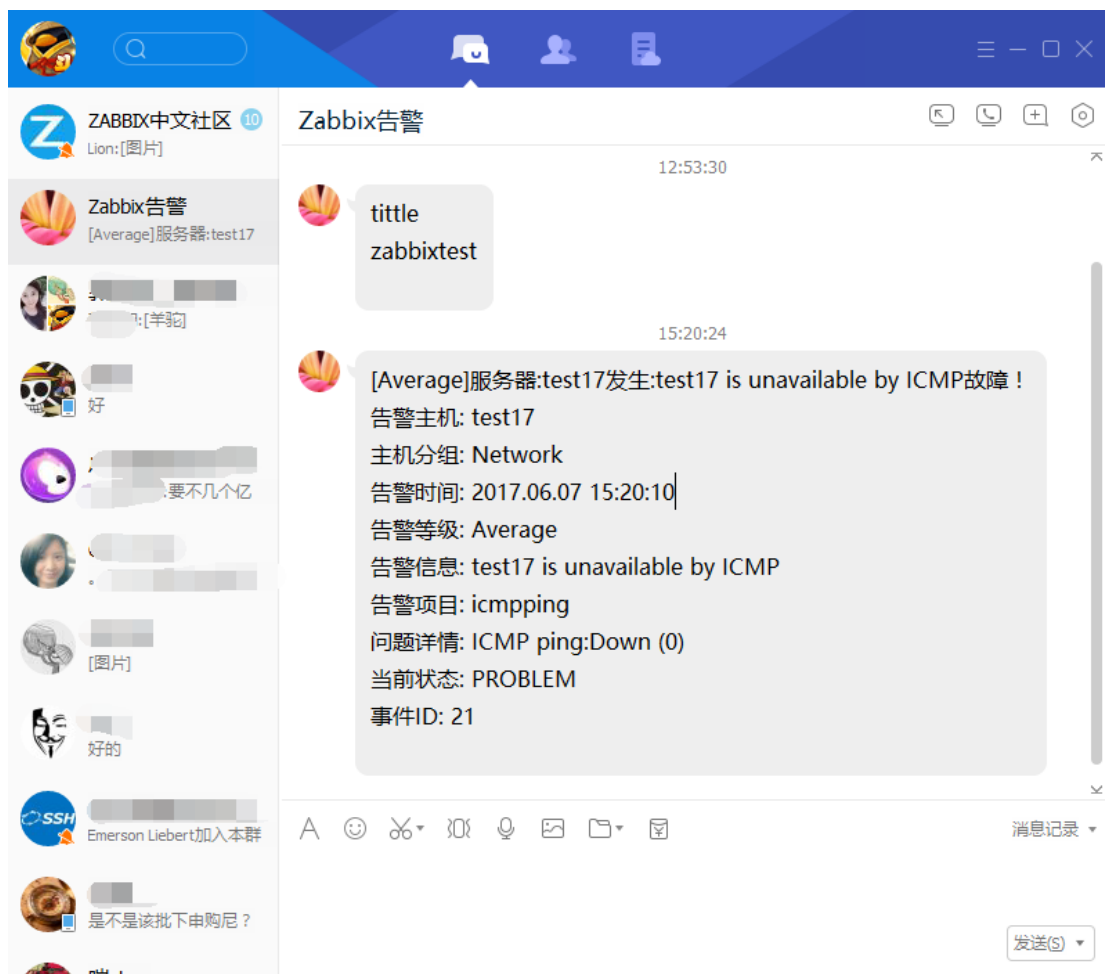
ZABBIX中文社区 10
Lion:[图片]

Zabbix告警
[Average]服务器:test17

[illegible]
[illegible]:[羊驼]

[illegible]
好

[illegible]
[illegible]要不几个亿

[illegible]
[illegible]

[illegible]
[图片]

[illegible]
好的

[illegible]
Emerson Liebert加入本群

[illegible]
是不是该批下申购尼？

Zabbix告警

12:53:30

tittle
zabbixtest

15:20:24

[Average]服务器:test17发生:test17 is unavailable by ICMP故障！
告警主机: test17
主机分组: Network
告警时间: 2017.06.07 15:20:10
告警等级: Average
告警信息: test17 is unavailable by ICMP
告警项目: icmpping
问题详情: ICMP ping:Down (0)
当前状态: PROBLEM
事件ID: 21

消息记录

发送(S)